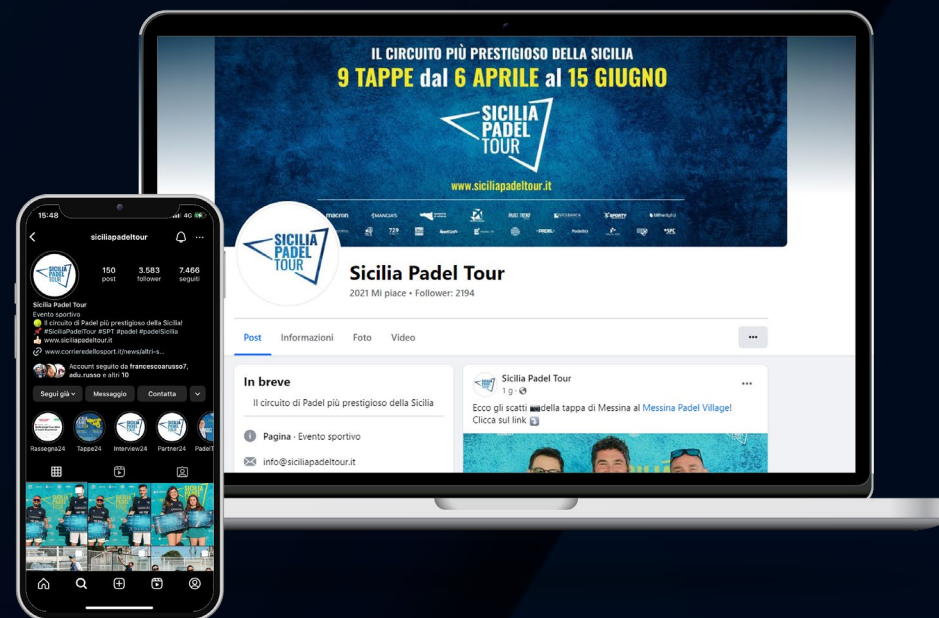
IL CIRCUITO PIÙ PRESTIGIOSO DELLA SICILIA
9 TAPPE dal 6 APRILE al 15 GIUGNO
SICILIA PADEL TOUR
www.siciliapadeltour.it

SICILIA PADEL TOUR
Sicilia Padel Tour
2021 Mi piace • Follower: 2194

Post Informazioni Foto Video ...

In breve
Il circuito di Padel più prestigioso della Sicilia
Pagina · Evento sportivo
info@siciliapadeltour.it

Sicilia Padel Tour
1 g ·
Ecco gli scatti della tappa di Messina al Messina Padel Village! Clicca sul link

15:48 4G
siciliapadeltour
150 post
3.583 follower
7.466 seguiti
Sicilia Padel Tour
Evento sportivo
Il circuito di Padel più prestigioso della Sicilia!
#SiciliaPadelTour #SPT #padel #padelSicilia
www.siciliapadeltour.it
www.corrieredellosport.it/news/altri-s...
Account seguito da francescoarusso7, edu.russo e altri 10
Segui già Messaggio Contatta
Rassegna24 Tappe24 Interview24 Partner24 PadelT